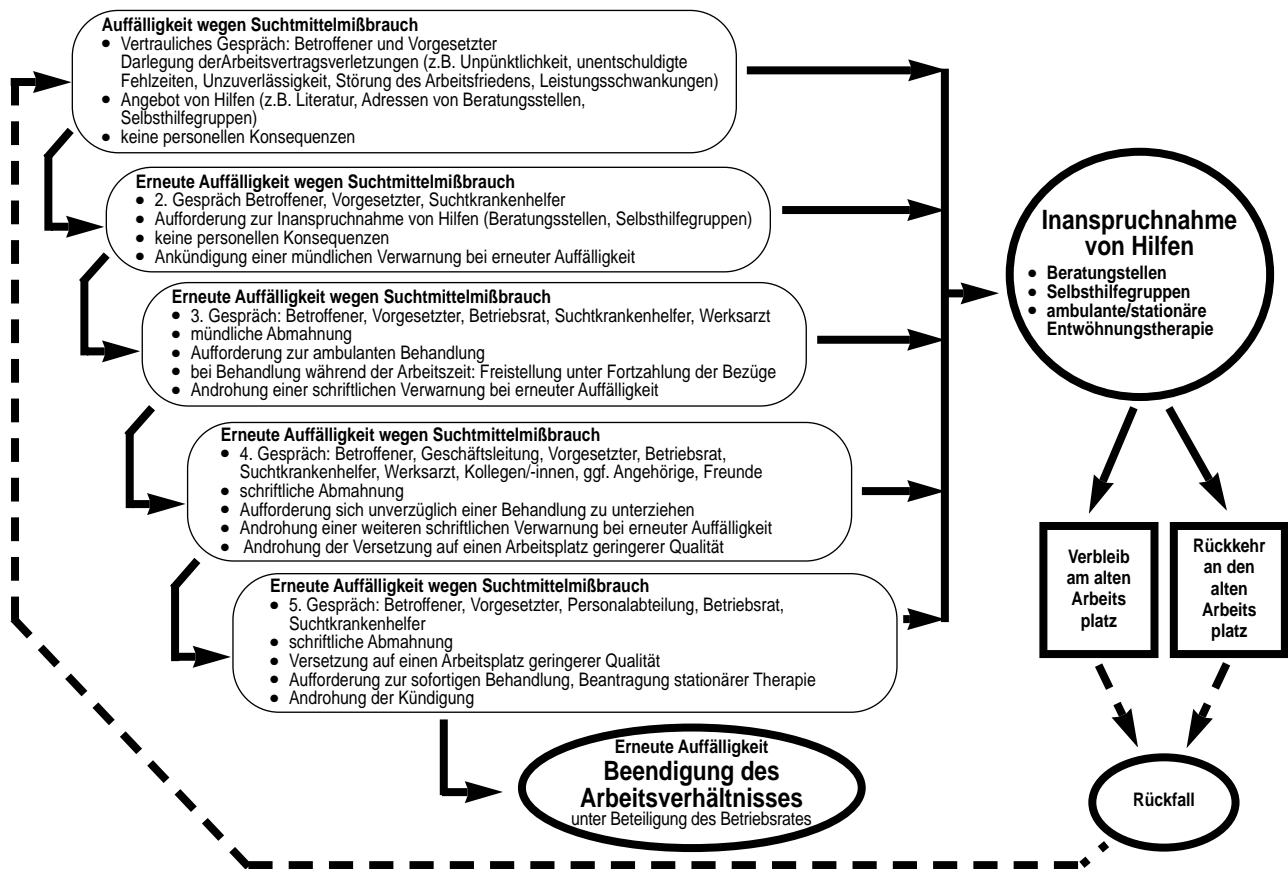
**Auffälligkeit wegen Suchtmittelmißbrauch**
- Vertrauliches Gespräch: Betroffener und Vorgesetzter
Darlegung derArbeitsvertragsverletzungen (z.B. Unpünktlichkeit, unentschuldigte Fehlzeiten, Unzuverlässigkeit, Störung des Arbeitsfriedens, Leistungsschwankungen)
- Angebot von Hilfen (z.B. Literatur, Adressen von Beratungsstellen, Selbsthilfegruppen)
- keine personellen Konsequenzen

**Erneute Auffälligkeit wegen Suchtmittelmißbrauch**
- 2. Gespräch Betroffener, Vorgesetzter, Suchtkrankenhelfer
- Aufforderung zur Inanspruchnahme von Hilfen (Beratungsstellen, Selbsthilfegruppen)
- keine personellen Konsequenzen
- Ankündigung einer mündlichen Verwarnung bei erneuter Auffälligkeit

**Erneute Auffälligkeit wegen Suchtmittelmißbrauch**
- 3. Gespräch: Betroffener, Vorgesetzter, Betriebsrat, Suchtkrankenhelfer, Werksarzt
- mündliche Abmahnung
- Aufforderung zur ambulanten Behandlung
- bei Behandlung während der Arbeitszeit: Freistellung unter Fortzahlung der Bezüge
- Androhung einer schriftlichen Verwarnung bei erneuter Auffälligkeit

**Erneute Auffälligkeit wegen Suchtmittelmißbrauch**
- 4. Gespräch: Betroffener, Geschäftsleitung, Vorgesetzter, Betriebsrat, Suchtkrankenhelfer, Werksarzt, Kollegen/-innen, ggf. Angehörige, Freunde
- schriftliche Abmahnung
- Aufforderung sich unverzüglich einer Behandlung zu unterziehen
- Androhung einer weiteren schriftlichen Verwarnung bei erneuter Auffälligkeit
- Androhung der Versetzung auf einen Arbeitsplatz geringerer Qualität

**Erneute Auffälligkeit wegen Suchtmittelmißbrauch**
- 5. Gespräch: Betroffener, Vorgesetzter, Personalabteilung, Betriebsrat, Suchtkrankenhelfer
- schriftliche Abmahnung
- Versetzung auf einen Arbeitsplatz geringerer Qualität
- Aufforderung zur sofortigen Behandlung, Beantragung stationärer Therapie
- Androhung der Kündigung

**Erneute Auffälligkeit**
**Beendigung des Arbeitsverhältnisses**
unter Beteiligung des Betriebsrates

**Inanspruchnahme von Hilfen**
- Beratungsstellen
- Selbsthilfegruppen
- ambulante/stationäre Entwöhnungstherapie

**Verbleib am alten Arbeits platz**

**Rückkehr an den alten Arbeits platz**

**Rückfall**